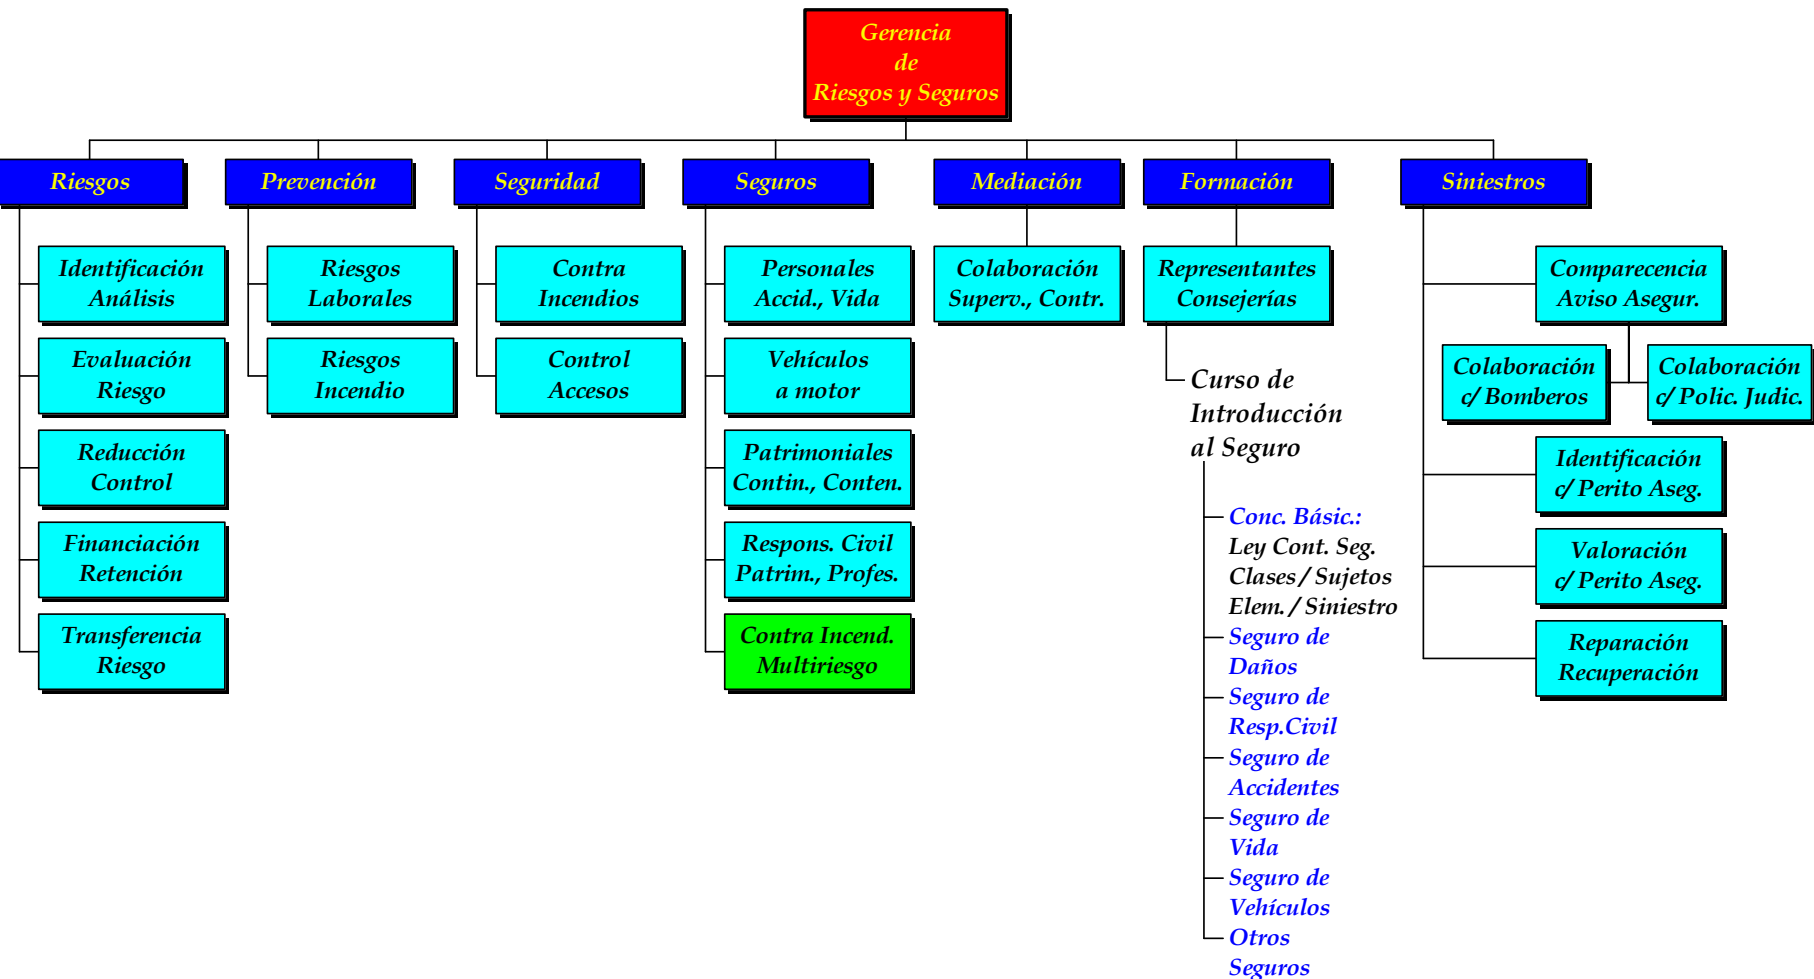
Gerencia
de
Riesgos y Seguros

Riesgos

Identificación
Análisis

Evaluación
Riesgo

Reducción
Control

Financiación
Retención

Transferencia
Riesgo

Prevención

Riesgos
Laborales

Riesgos
Incendio

Seguridad

Contra
Incendios

Control
Accesos

Seguros

Personales
Accid., Vida

Vehículos
a motor

Patrimoniales
Contin., Conten.

Respons. Civil
Patrim., Profes.

Contra Incend.
Multiriesgo

Mediación

Colaboración
Superv., Contr.

Formación

Representantes
Consejerías

Curso de
Introducción
al Seguro

Conc. Básic.:
Ley Cont. Seg.
Clases / Sujetos
Elem. / Siniestro
Seguro de
Daños
Seguro de
Resp.Civil
Seguro de
Accidentes
Seguro de
Vida
Seguro de
Vehículos
Otros
Seguros

Siniestros

Comparecencia
Aviso Asegur.

Colaboración
c/ Bomberos

Colaboración
c/ Polic. Judic.

Identificación
c/ Perito Aseg.

Valoración
c/ Perito Aseg.

Reparación
Recuperación